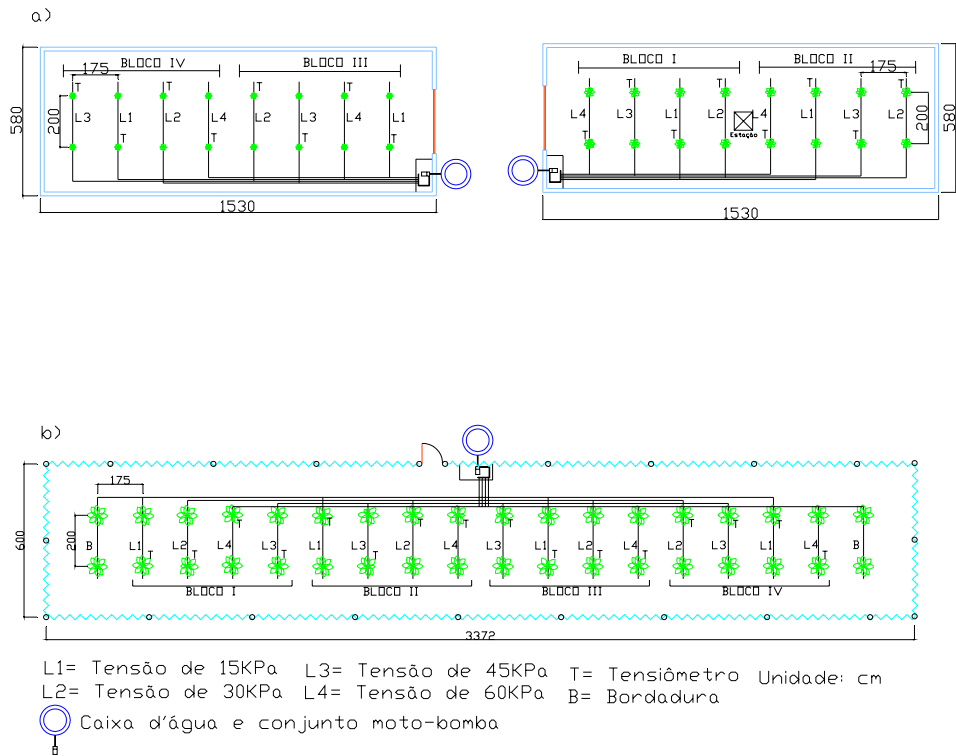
a)

BLOCO IV
BLOCO III
175
T T T T
200
L3 L1 L2 L4 L2 L3 L4 L1
T T T T
580
1530

BLOCO I
BLOCO II
175
T T T T
L4 L3 L1 L2 L4 L1 L3 L2
Estação
T T T T
200
580
1530

b)

175
200
600
B L1 L2 L4 L3 L1 L3 L2 L4 L3 L1 L2 L4 L2 L3 L1 L4 B
T T T T T T T T T T T T T T T T
BLOCO I
BLOCO II
BLOCO III
BLOCO IV
3372

L1= Tensão de 15KPa L3= Tensão de 45KPa T= Tensiômetro Unidade: cm
L2= Tensão de 30KPa L4= Tensão de 60KPa B= Bordadura
Caixa d'água e conjunto moto-bomba